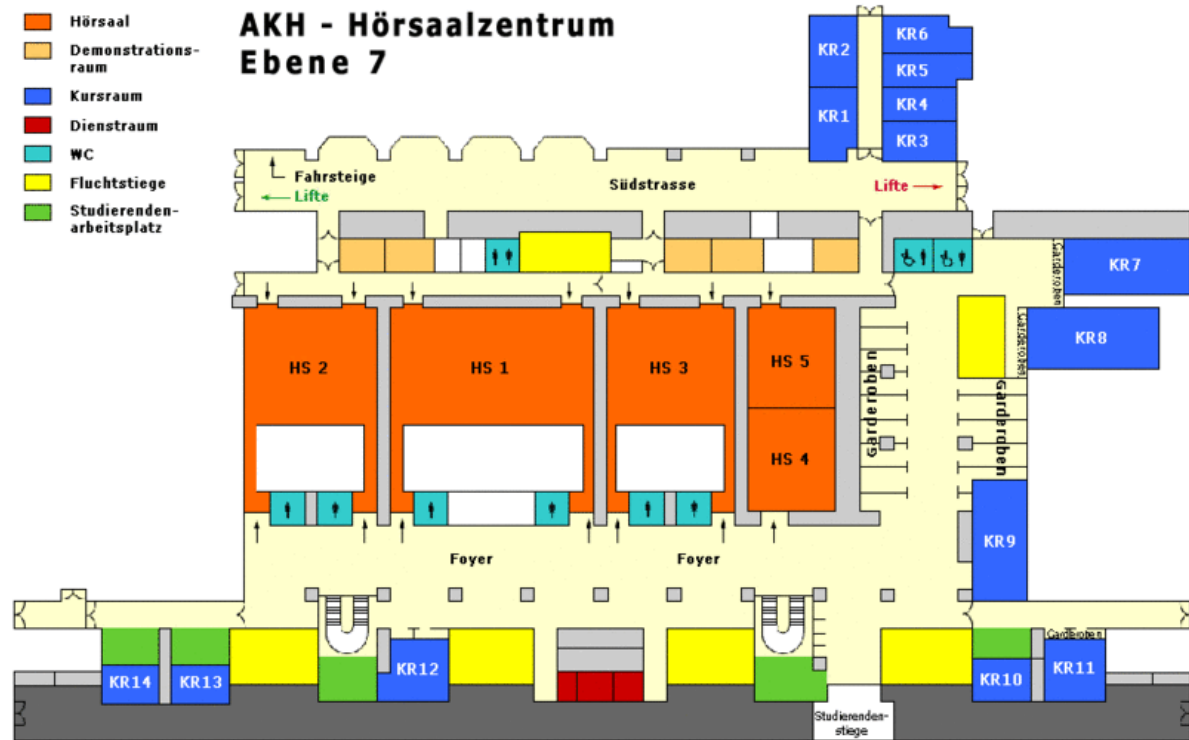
Hörsaal
Demonstrationsraum
Kursraum
Dienstraum
WC
Fluchtstiege
Studierendenarbeitsplatz

AKH - Hörsaalzentrum
Ebene 7

KR2
KR1
KR6
KR5
KR4
KR3

Fahrsteige
Lifte
Südstrasse
Lifte

KR7
Garderoben
KR8
Garderoben

HS 2
HS 1
HS 3
HS 5
HS 4
Garderoben
Garderoben

KR9

Foyer
Foyer

KR14
KR13
KR12
Garderoben
KR10
KR11

Studierendenstiege